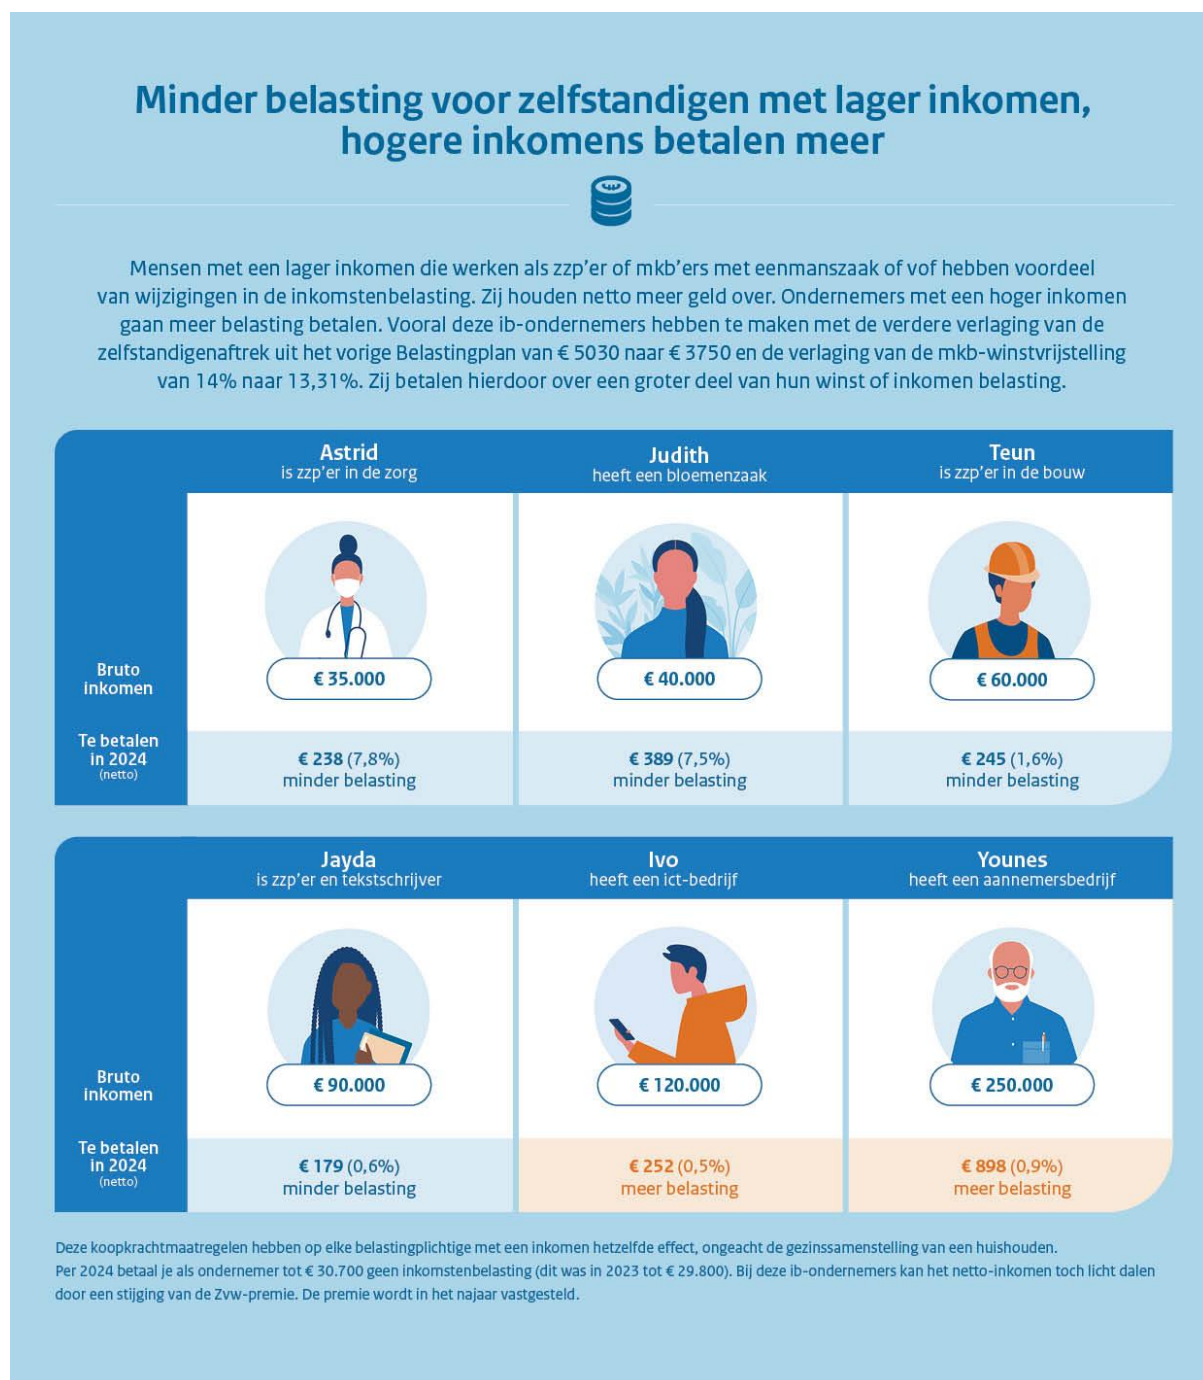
Minder belasting voor zelfstandigen met lager inkomen, hogere inkomens betalen meer

Mensen met een lager inkomen die werken als zzp'er of mkb'ers met eenmanszaak of vof hebben voordeel van wijzigingen in de inkomstenbelasting. Zij houden netto meer geld over. Ondernemers met een hoger inkomen gaan meer belasting betalen. Vooral deze ib-ondernemers hebben te maken met de verdere verlaging van de zelfstandigenaftrek uit het vorige Belastingplan van € 5030 naar € 3750 en de verlaging van de mkb-winstvrijstelling van 14% naar 13,31%. Zij betalen hierdoor over een groter deel van hun winst of inkomen belasting.

| | Astrid is zzp'er in de zorg | Judith heeft een bloemenzaak | Teun is zzp'er in de bouw |
|---|---|---|---|
| Bruto inkomen | € 35.000 | € 40.000 | € 60.000 |
| Te betalen in 2024 (netto) | € 238 (7,8%) minder belasting | € 389 (7,5%) minder belasting | € 245 (1,6%) minder belasting |

| | Jayda is zzp'er en tekstschrijver | Ivo heeft een ict-bedrijf | Younes heeft een aannemersbedrijf |
|---|---|---|---|
| Bruto inkomen | € 90.000 | € 120.000 | € 250.000 |
| Te betalen in 2024 (netto) | € 179 (0,6%) minder belasting | € 252 (0,5%) meer belasting | € 898 (0,9%) meer belasting |

Deze koopkrachtmaatregelen hebben op elke belastingplichtige met een inkomen hetzelfde effect, ongeacht de gezinssamenstelling van een huishouden.
Per 2024 betaal je als ondernemer tot € 30.700 geen inkomstenbelasting (dit was in 2023 tot € 29.800). Bij deze ib-ondernemers kan het netto-inkomen toch licht dalen door een stijging van de Zvw-premie. De premie wordt in het najaar vastgesteld.